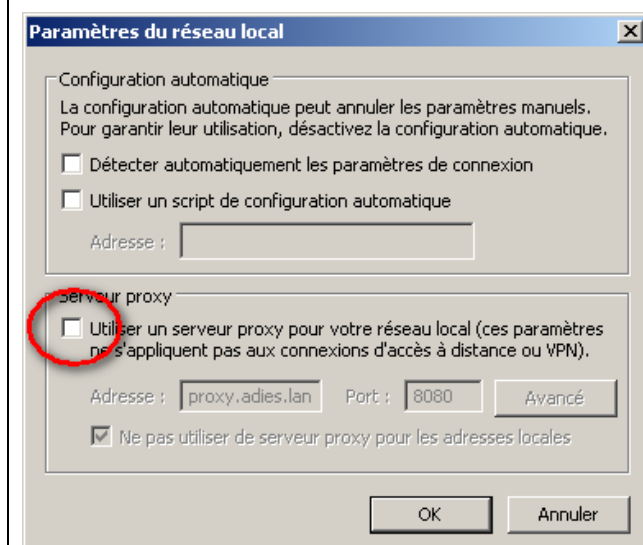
Paramètres du réseau local

Configuration automatique

La configuration automatique peut annuler les paramètres manuels. Pour garantir leur utilisation, désactivez la configuration automatique.

Détecter automatiquement les paramètres de connexion

Utiliser un script de configuration automatique

Adresse :

Serveur proxy

Utiliser un serveur proxy pour votre réseau local (ces paramètres ne s'appliquent pas aux connexions d'accès à distance ou VPN).

Adresse : proxy.adies.lan Port : 8080 Avancé

Ne pas utiliser de serveur proxy pour les adresses locales

OK Annuler